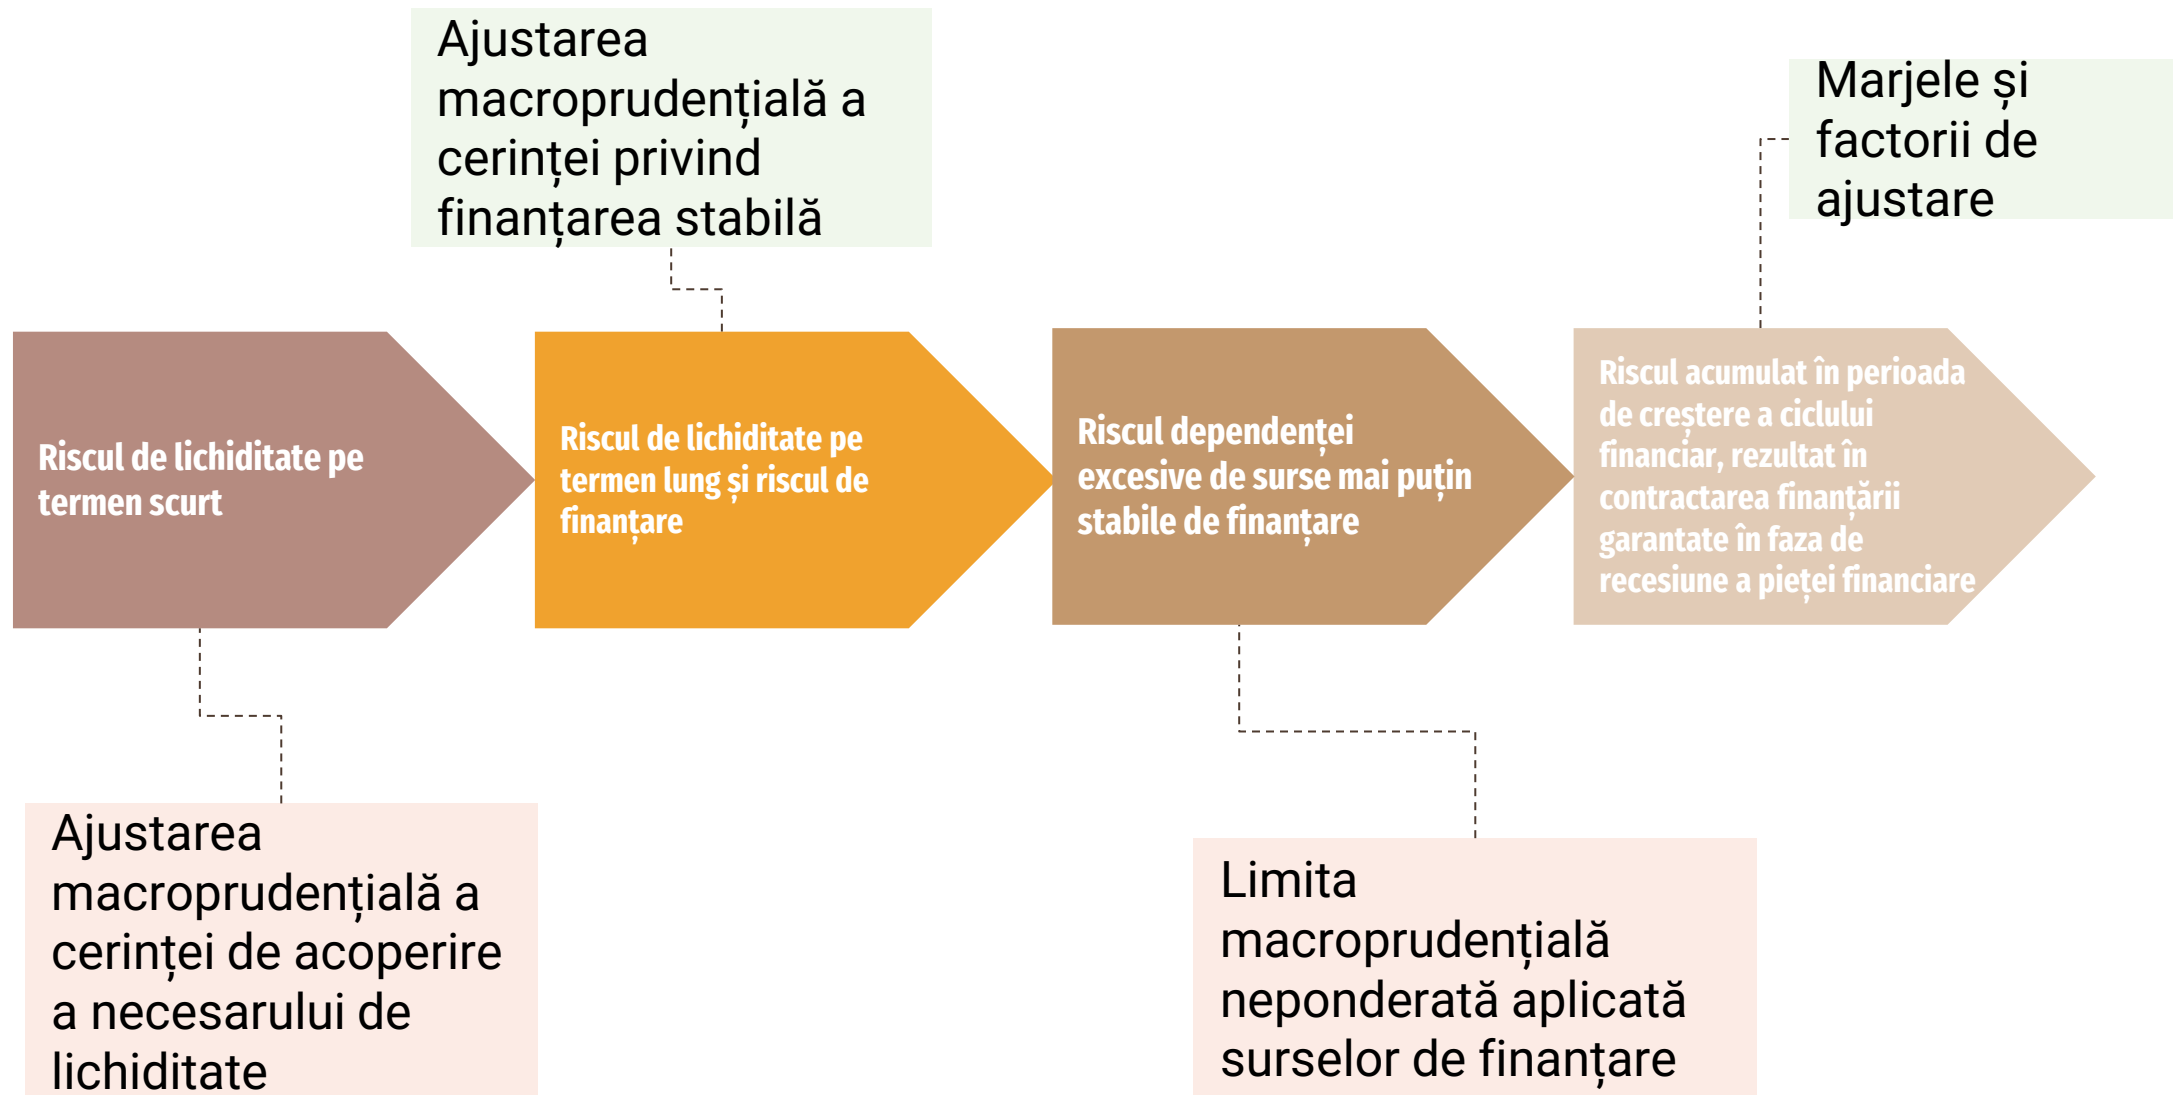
Ajustarea macroprudențială a cerinței privind finanțarea stabilă

Marjele și factorii de ajustare

Riscul de lichiditate pe termen scurt

Riscul de lichiditate pe termen lung și riscul de finanțare

Riscul dependenței excesive de surse mai puțin stabile de finanțare

Riscul acumulat în perioada de creștere a ciclului financiar, rezultat în contractarea finanțării garantate în faza de recesiune a pieței financiare

Ajustarea macroprudențială a cerinței de acoperire a necesarului de lichiditate

Limita macroprudențială neponderată aplicată surselor de finanțare